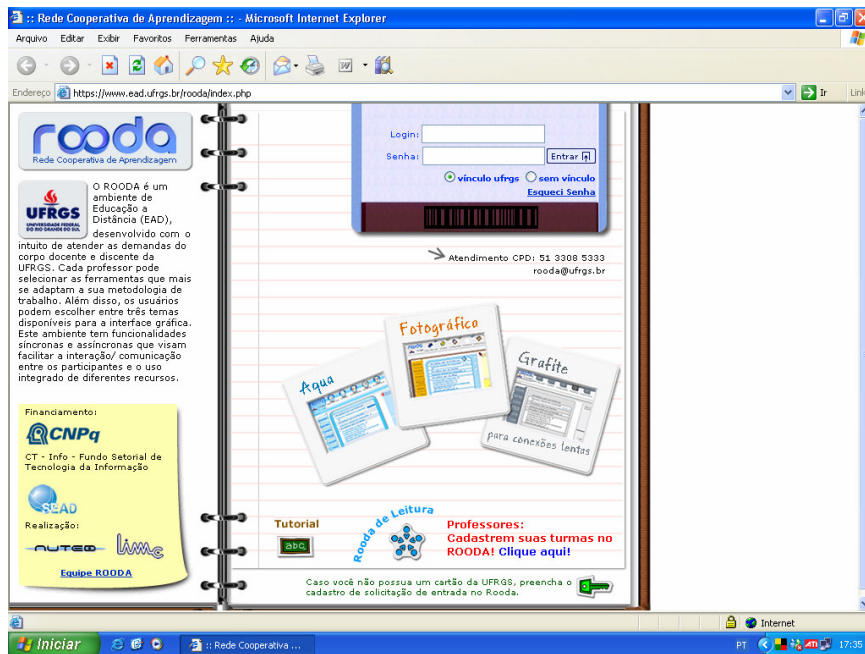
:: Rede Cooperativa de Aprendizagem :: - Microsoft Internet Explorer

Arquivo Editar Exibir Favoritos Ferramentas Ajuda

Endereço https://www.ead.ufrgs.br/rooda/index.php Ir Link

rooda
Rede Cooperativa de Aprendizagem

UFRGS
UNIVERSIDADE FEDERAL DO RIO GRANDE DO SUL

O ROODA é um ambiente de Educação a Distância (EAD), desenvolvido com o intuito de atender as demandas do corpo docente e discente da UFRGS. Cada professor pode selecionar as ferramentas que mais se adaptam a sua metodologia de trabalho. Além disso, os usuários podem escolher entre três temas disponíveis para a interface gráfica. Este ambiente tem funcionalidades síncronas e assíncronas que visam facilitar a interação/ comunicação entre os participantes e o uso integrado de diferentes recursos.

Financiamento:
CNPq
CT - Info - Fundo Setorial de Tecnologia da Informação

SEAD

Realização:
NUTED
limc

Equipe ROODA

Login:
Senha:
Entrar
vínculo ufrgs
sem vínculo
Esqueci Senha

Atendimento CPD: 51 3308 5333
rooda@ufrgs.br

Aqua
Fotográfico
Grafite
para conexões lentas

Tutorial
abc

Rooda de Leitura

Professores:
Cadastrem suas turmas no ROODA! Clique aqui!

Caso você não possua um cartão da UFRGS, preencha o cadastro de solicitação de entrada no Rooda.

Internet

Iniciar
:: Rede Cooperativa ...
PT
17:35